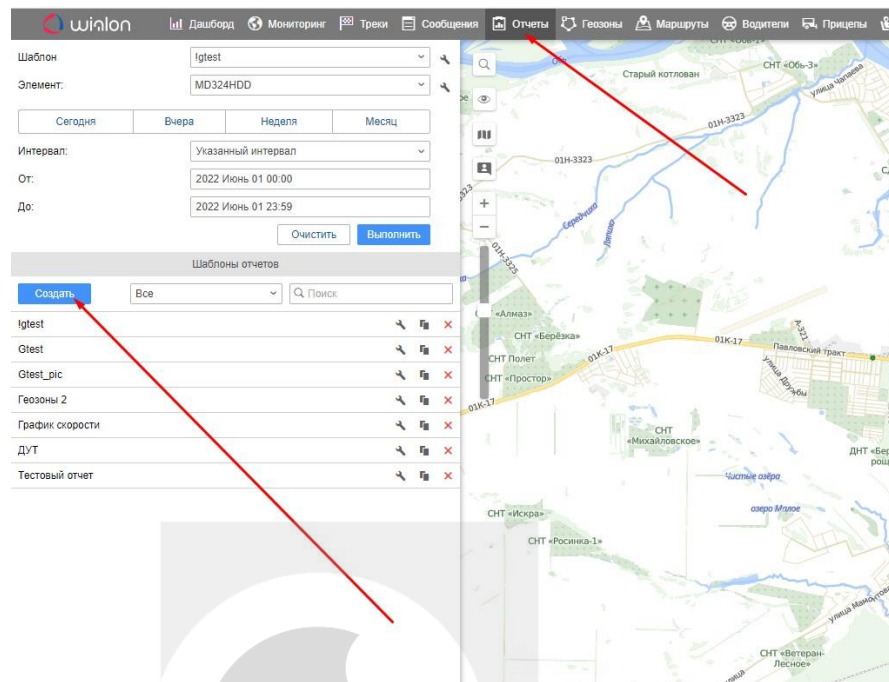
wialon Дашборд Мониторинг Треки Сообщения Отчеты Геозоны Маршруты Водители Прицепы

Шаблон lgtest
Элемент: MD324HDD

Сегодня Вчера Неделя Месяц

Интервал: Указанный интервал
От: 2022 Июнь 01 00:00
До: 2022 Июнь 01 23:59

Очистить Выполнить

Шаблоны отчетов

Создать Все Поиск

| |
|---|
| lgtest |
| Gtest |
| Gtest_pic |
| Геозоны 2 |
| График скорости |
| ДУТ |
| Тестовый отчет |

СНТ «Обь-3»
Старый котлован
улица Чапаева
01Н-3323
01Н-3323
Середушка
Латный
01Н-3325
«Алмаз»
СНТ «Берёзка»
СНТ Полет
СНТ «Простор»
01К-17
01К-17
01К-17
Павловский тракт
улица Дружбы
А-321
СНТ «Михайловское»
Чистые озёра
озеро Мялое
ДНТ «Бер рощ
СНТ «Искра»
СНТ «Росинка-1»
улица Мамонтова
СНТ «Ветеран-Лесное»